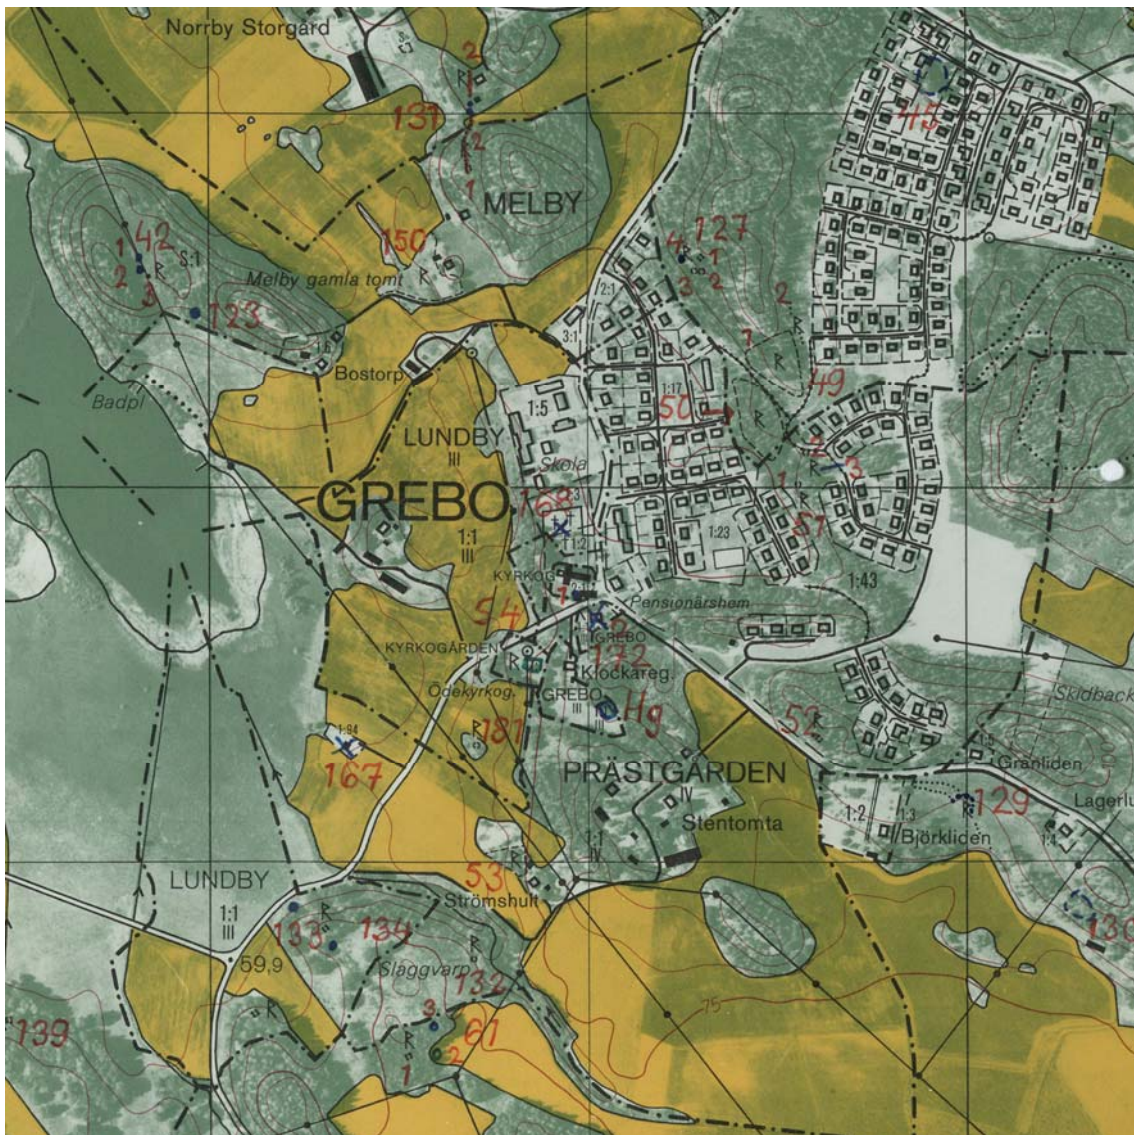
Norrby Storgård
2
R
137
2
1
MELBY
1
42
2
3
R
S:1
150
R
Melby gamla tomt
4
127
1
3
2
2
45
123
Bostorp
2:1
3:1
Badpl
7
R
49
1:5
LUNDBY
III
1:17
50
R
2
R
3
Skola
GREBO
168
1
R
57
1:1
III
1:2
1:23
KYRKOG
1:43
54
Pensionärshem
1
2
GREBO
KYRKOGÅRDEN
172
R
Klockareg.
Ödekyrkog.
GREBO
III
Hg
R
187
1:84
52
R
Skidback
167
PRÄSTGÅRDEN
IV
1:5
Granliden
129
Lagerlu
Stentomta
1:2
1:3
Björkliden
1:1
IV
R
LUNDBY
53
1:1
III
Strömshult
R
133
134
130
59,9
R
Släggvarp
132
139
3
R
61
1
2
75